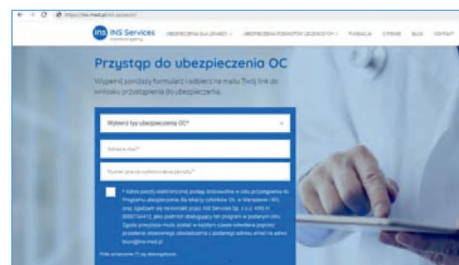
https://ins-medical/pl/przystap

INS Services

UBEZPIECZENIA DLA LEKARZY · UBEZPIECZENIA PRACOWNIKÓW MEDYCZNYCH · FUNDACJA · O FIRMIE · BLOG · KONTAKT

Przystąp do ubezpieczenia OC

Wypełnij poniższy formularz i odbierz na mailu Twój link do wniosku przystąpienia do ubezpieczenia.

Wybierz typ ubezpieczenia OC*

Adres e-mail*

Numer prawa wykonywania zawodu*

* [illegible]

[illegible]